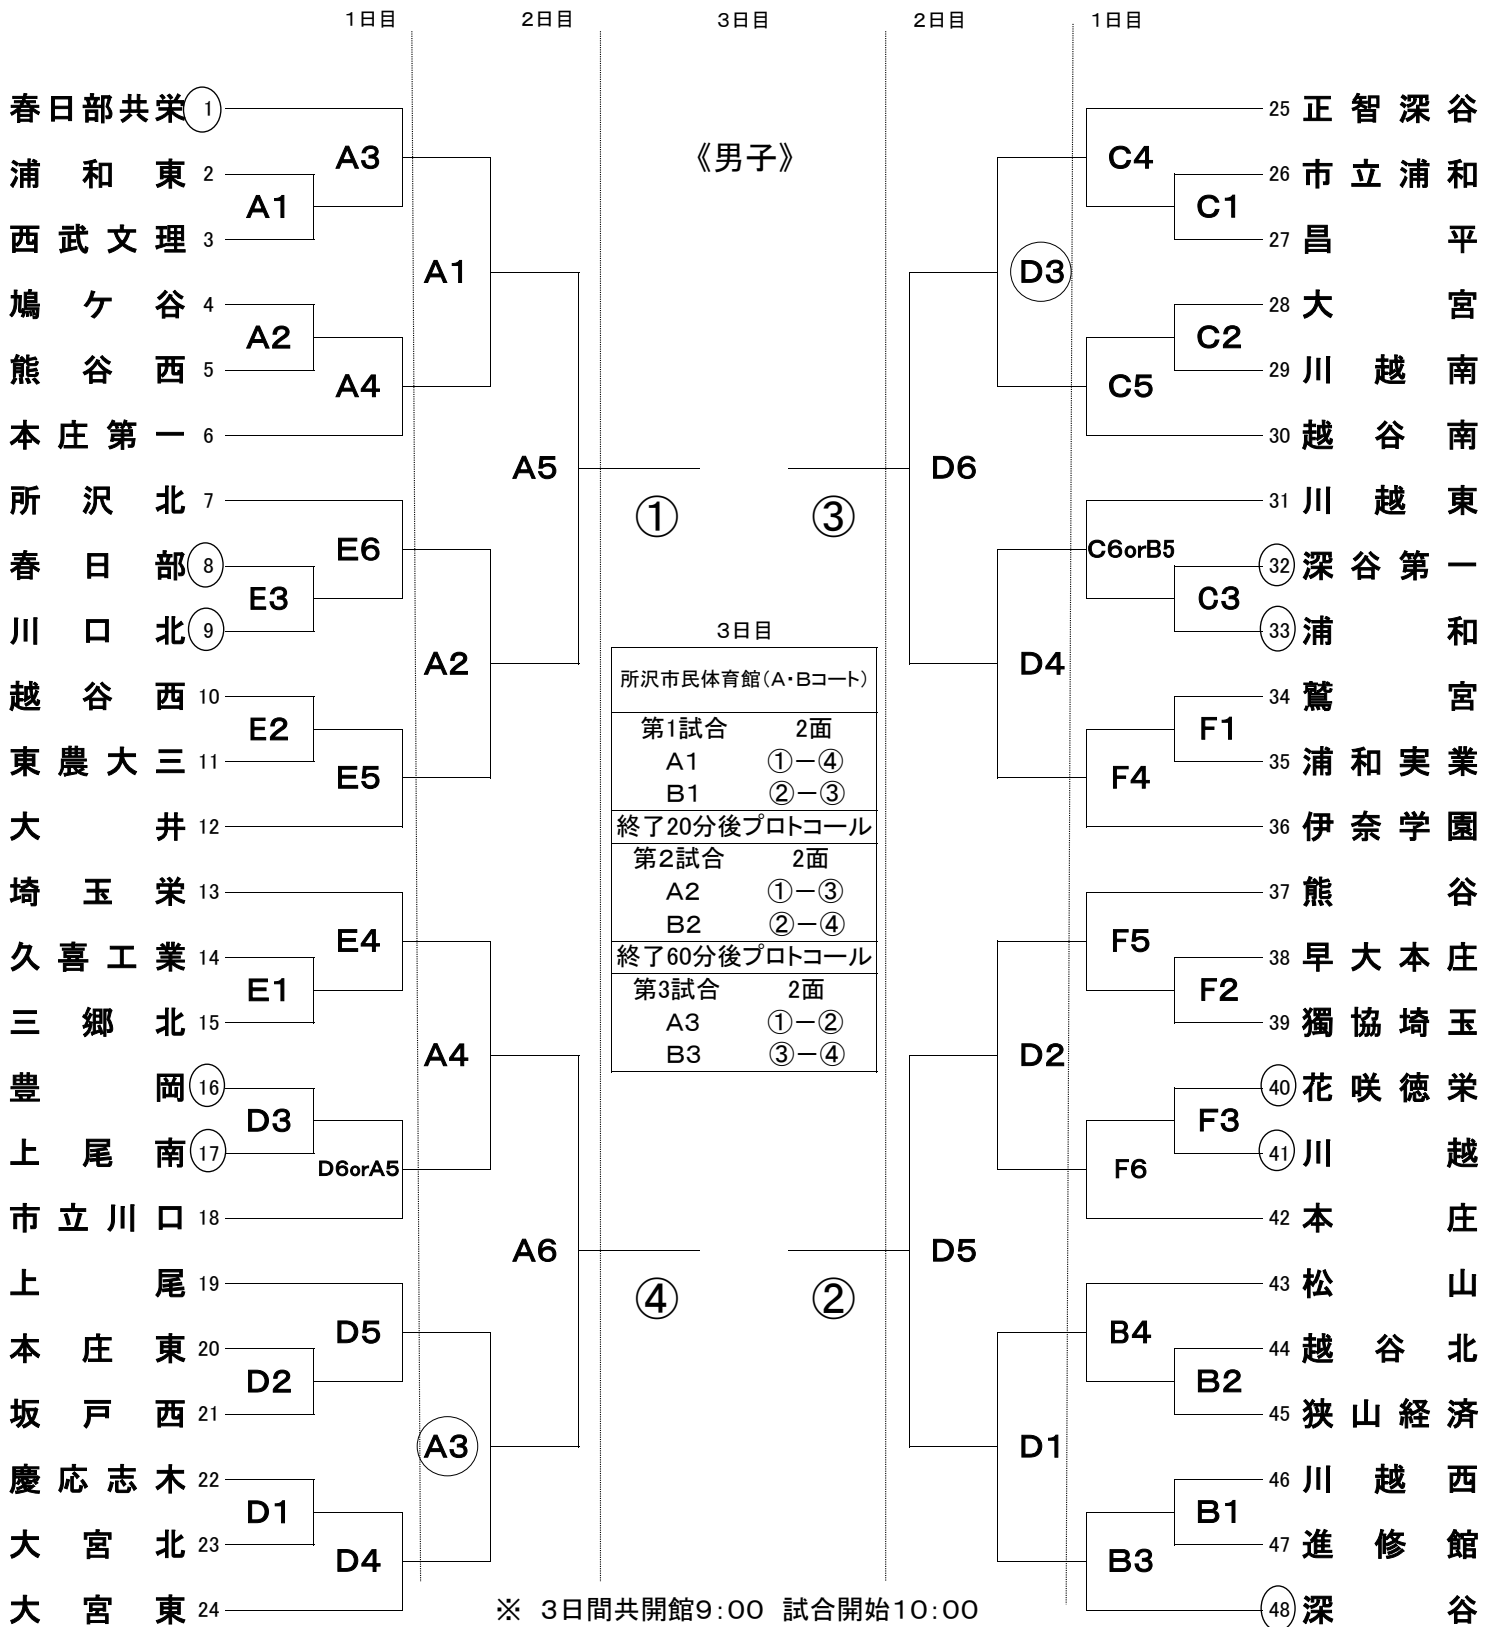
1日目　2日目　3日目　2日目　1日目

《男子》

春日部共栄 1
浦和東 2
西武文理 3
鳩ケ谷 4
熊谷西 5
本庄第一 6
所沢北 7
春日部 8
川口北 9
越谷西 10
東農大三 11
大井 12
埼玉栄 13
久喜工業 14
三郷北 15
豊岡 16
上尾南 17
市立川口 18
上尾 19
本庄東 20
坂戸西 21
慶応志木 22
大宮北 23
大宮東 24

A3
A1
A2
A4
A1
E6
E3
E2
E5
A2
A5
E4
E1
D3
D6orA5
A4
D5
D2
D1
D4
A3
A6

①　③
④　②

3日目
| 所沢市民体育館（A・Bコート） | |
|---|---|
| 第1試合 | 2面 |
| A1 | ①－④ |
| B1 | ②－③ |
| 終了20分後プロトコール | |
| 第2試合 | 2面 |
| A2 | ①－③ |
| B2 | ②－④ |
| 終了60分後プロトコール | |
| 第3試合 | 2面 |
| A3 | ①－② |
| B3 | ③－④ |

25 正智深谷
26 市立浦和
27 昌平
28 大宮
29 川越南
30 越谷南
31 川越東
32 深谷第一
33 浦和
34 鷲宮
35 浦和実業
36 伊奈学園
37 熊谷
38 早大本庄
39 獨協埼玉
40 花咲徳栄
41 川越
42 本庄
43 松山
44 越谷北
45 狭山経済
46 川越西
47 進修館
48 深谷

C4
C1
D3
C2
C5
D6
C6orB5
C3
D4
F1
F4
F5
F2
D2
F3
F6
D5
B4
B2
D1
B1
B3

※ 3日間共開館9:00 試合開始10:00